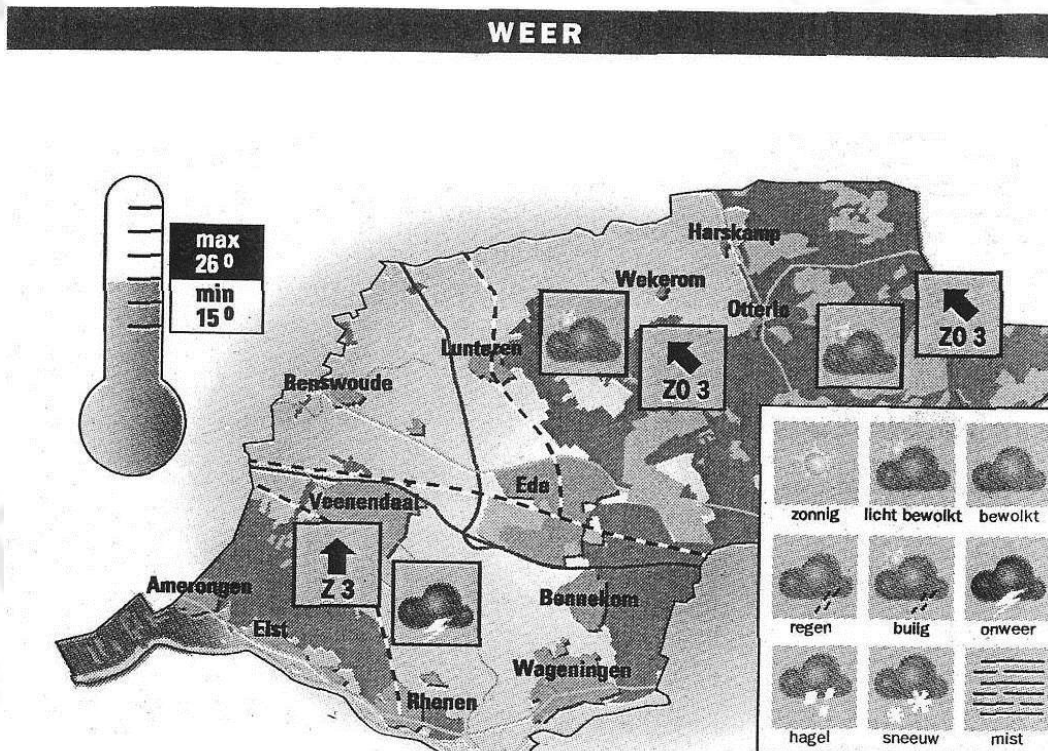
WEER

max
26 0
min
15 0

Harskamp
Wekerom
Otterlo
Lunteren
ZO 3
ZO 3
Renswoude
Ede
Veenendaal
Z 3
Amerongen
Elst
Bennekom
Wageningen
Rhenen

zonnig
licht bewolkt
bewolkt
regen
buiig
onweer
hagel
sneeuw
mist